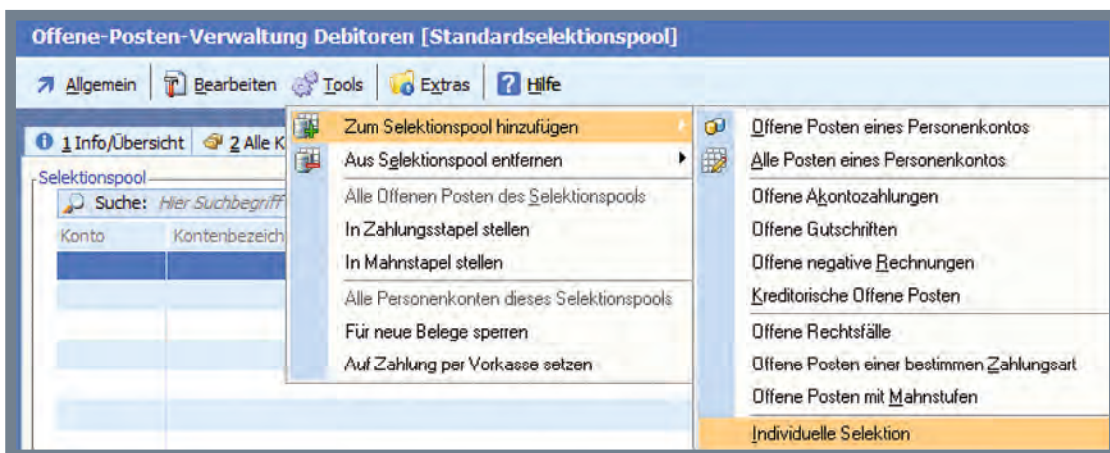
Offene-Posten-Verwaltung Debitoren [Standardselektionspool]

Allgemein | Bearbeiten | Tools | Extras | Hilfe

1 Info/Übersicht | 2 Alle K

Selektionspool

Suche: Hier Suchbegriff

Konto | Kontenbezeich

Zum Selektionspool hinzufügen
Aus Selektionspool entfernen
Alle Offenen Posten des Selektionspools
In Zahlungsstapel stellen
In Mahnstapel stellen
Alle Personenkonten dieses Selektionspools
Für neue Belege sperren
Auf Zahlung per Vorkasse setzen

Offene Posten eines Personenkontos
Alle Posten eines Personenkontos
Offene Akontozahlungen
Offene Gutschriften
Offene negative Rechnungen
Kreditorische Offene Posten
Offene Rechtsfälle
Offene Posten einer bestimmen Zahlungsart
Offene Posten mit Mahnstufen
Individuelle Selektion